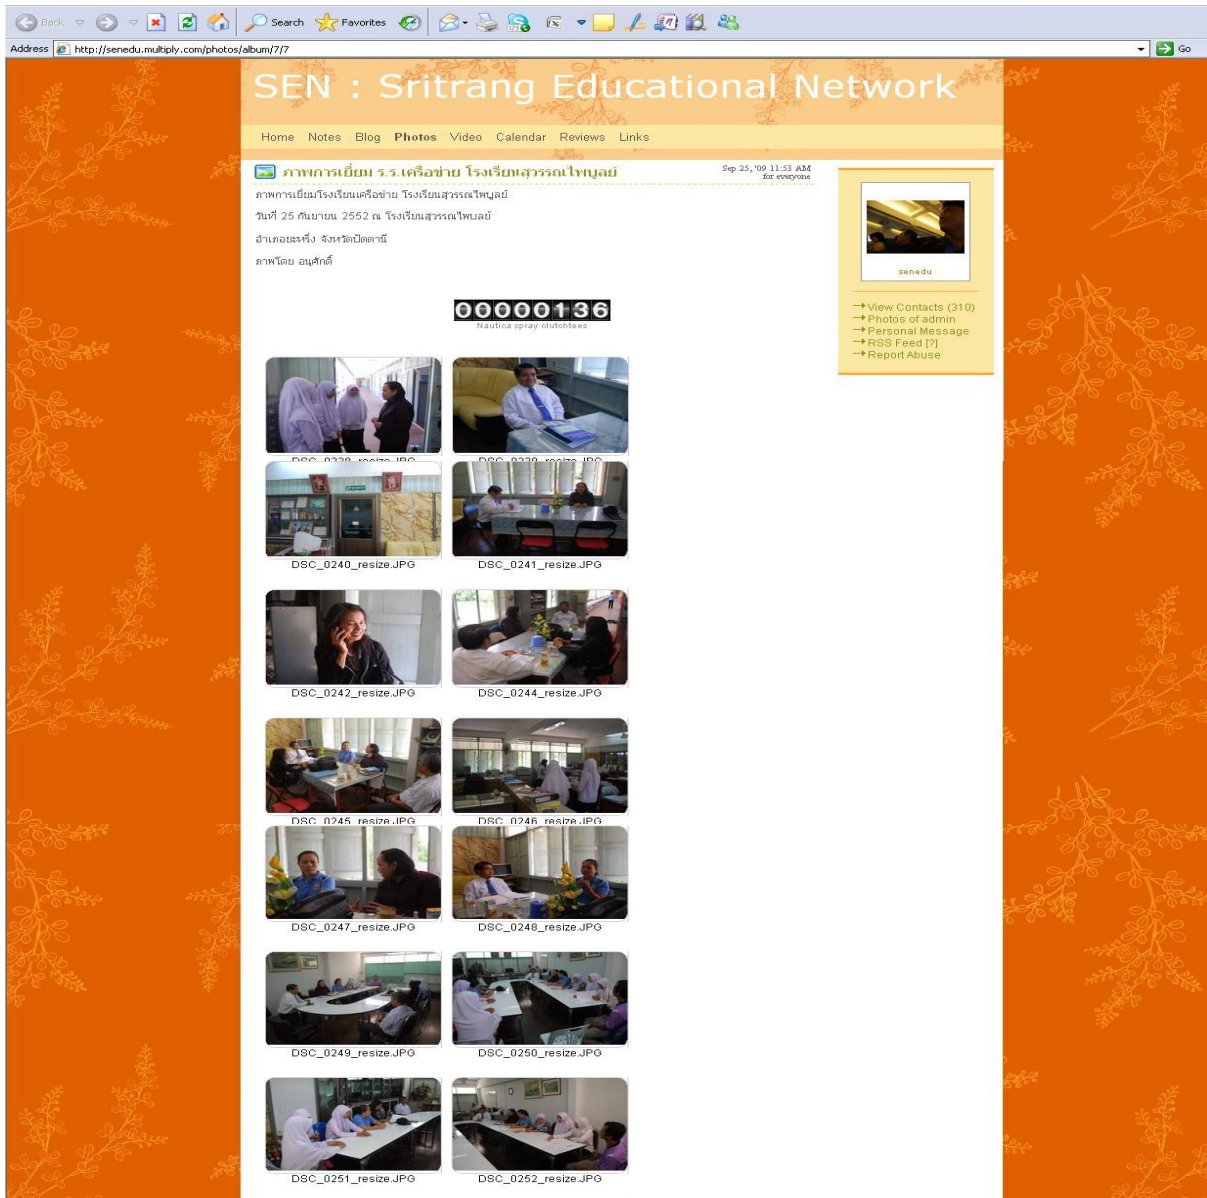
Back Search Favorites

Address http://senedu.multiply.com/photos/album/7/7 Go

SEN : Sritrang Educational Network

Home Notes Blog Photos Video Calendar Reviews Links

ภาพการเยี่ยม ร.ร.เครือข่าย โรงเรียนสุวรรณไพบูลย์

Sep 25, '09 11:53 AM for everyone

ภาพการเยี่ยมโรงเรียนเครือข่าย โรงเรียนสุวรรณไพบูลย์

วันที่ 25 กันยายน 2552 ณ โรงเรียนสุวรรณไพบูลย์

อำเภอยะหริ่ง จังหวัดปัตตานี

ภาพโดย อนุศักดิ์

00000136
Nautica spray clutchtees

senedu

View Contacts (310)
Photos of admin
Personal Message
RSS Feed [?]
Report Abuse

DSC_0238_resize.JPG DSC_0239_resize.JPG

DSC_0240_resize.JPG DSC_0241_resize.JPG

DSC_0242_resize.JPG DSC_0244_resize.JPG

DSC_0245_resize.JPG DSC_0246_resize.JPG

DSC_0247_resize.JPG DSC_0248_resize.JPG

DSC_0249_resize.JPG DSC_0250_resize.JPG

DSC_0251_resize.JPG DSC_0252_resize.JPG